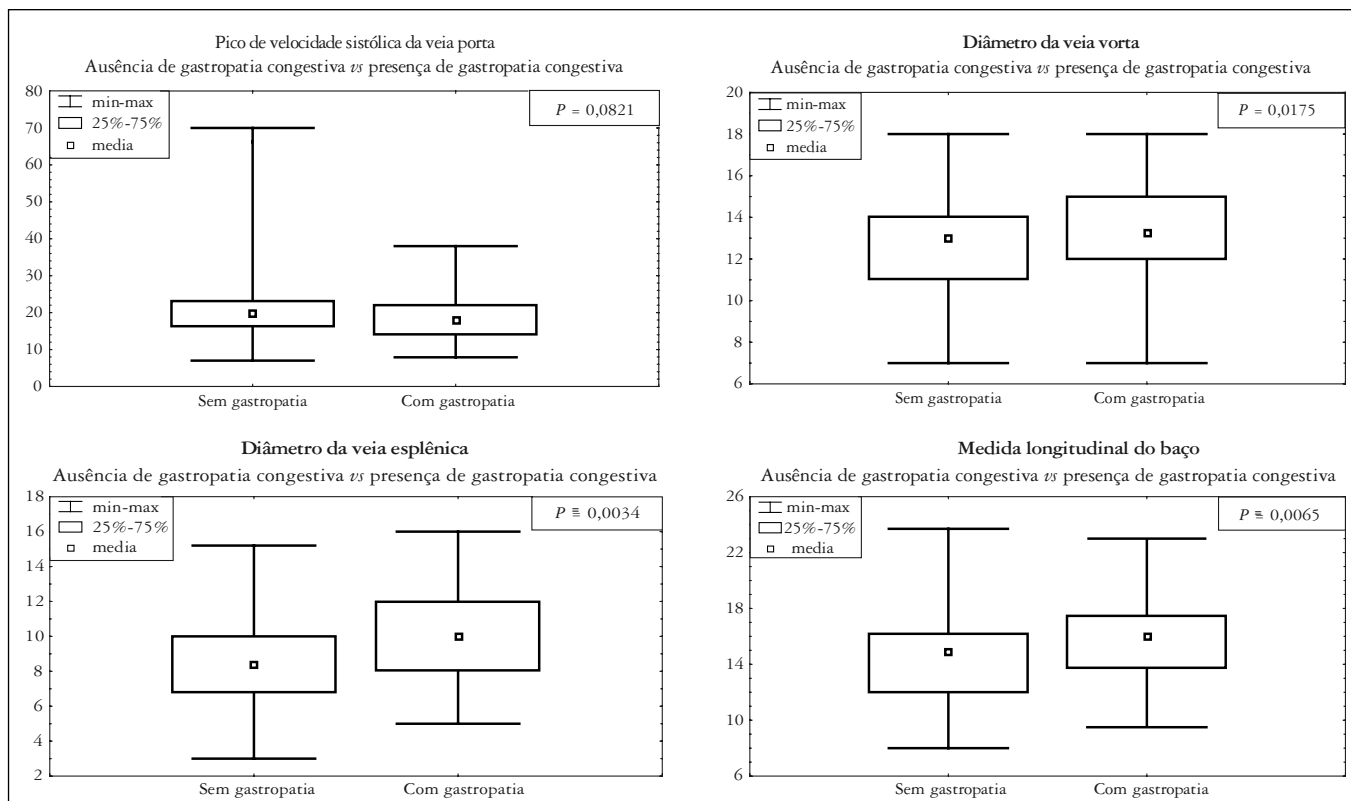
Pico de velocidade sistólica da veia porta
Ausência de gastropatia congestiva *vs* presença de gastropatia congestiva

min-max
25%-75%
media

*P* = 0,0821

80
70
60
50
40
30
20
10
0

Sem gastropatia
Com gastropatia

**Diâmetro da veia vorta**
Ausência de gastropatia congestiva *vs* presença de gastropatia congestiva

min-max
25%-75%
media

*P* = 0,0175

20
18
16
14
12
10
8
6

Sem gastropatia
Com gastropatia

**Diâmetro da veia esplênica**
Ausência de gastropatia congestiva *vs* presença de gastropatia congestiva

min-max
25%-75%
media

*P* ≅ 0,0034

18
16
14
12
10
8
6
4
2

Sem gastropatia
Com gastropatia

**Medida longitudinal do baço**
Ausência de gastropatia congestiva *vs* presença de gastropatia congestiva

min-max
25%-75%
media

*P* ≅ 0,0065

26
22
18
14
10
6

Sem gastropatia
Com gastropatia